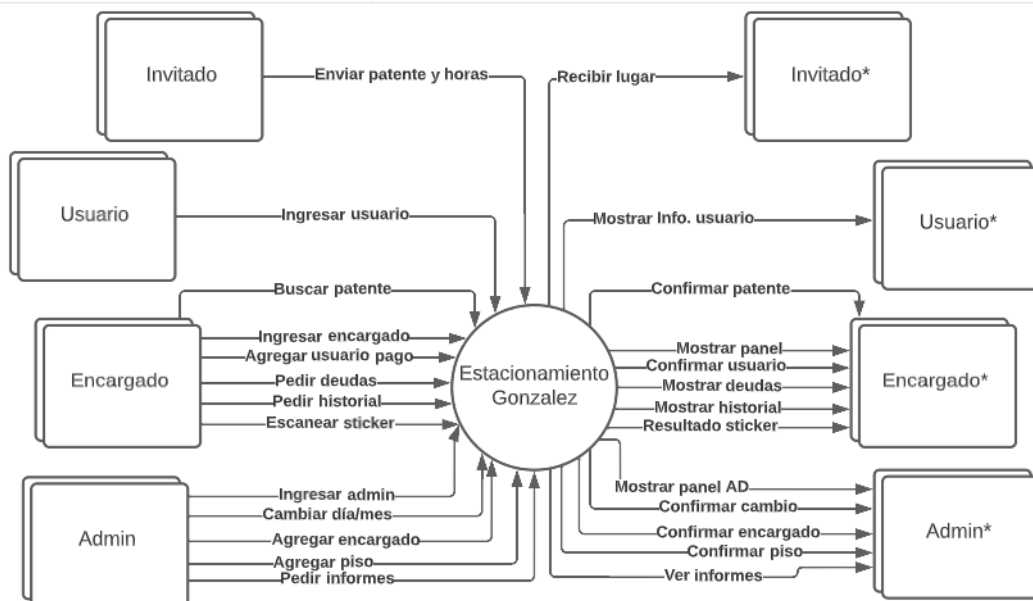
Invitado

Enviar patente y horas

Recibir lugar

Invitado*

Usuario

Ingresar usuario

Mostrar Info. usuario

Usuario*

Buscar patente

Confirmar patente

Encargado

Ingresar encargado

Agregar usuario pago

Pedir deudas

Pedir historial

Escanear sticker

Estacionamiento Gonzalez

Mostrar panel

Confirmar usuario

Mostrar deudas

Mostrar historial

Resultado sticker

Encargado*

Admin

Ingresar admin

Cambiar día/mes

Agregar encargado

Agregar piso

Pedir informes

Mostrar panel AD

Confirmar cambio

Confirmar encargado

Confirmar piso

Ver informes

Admin*